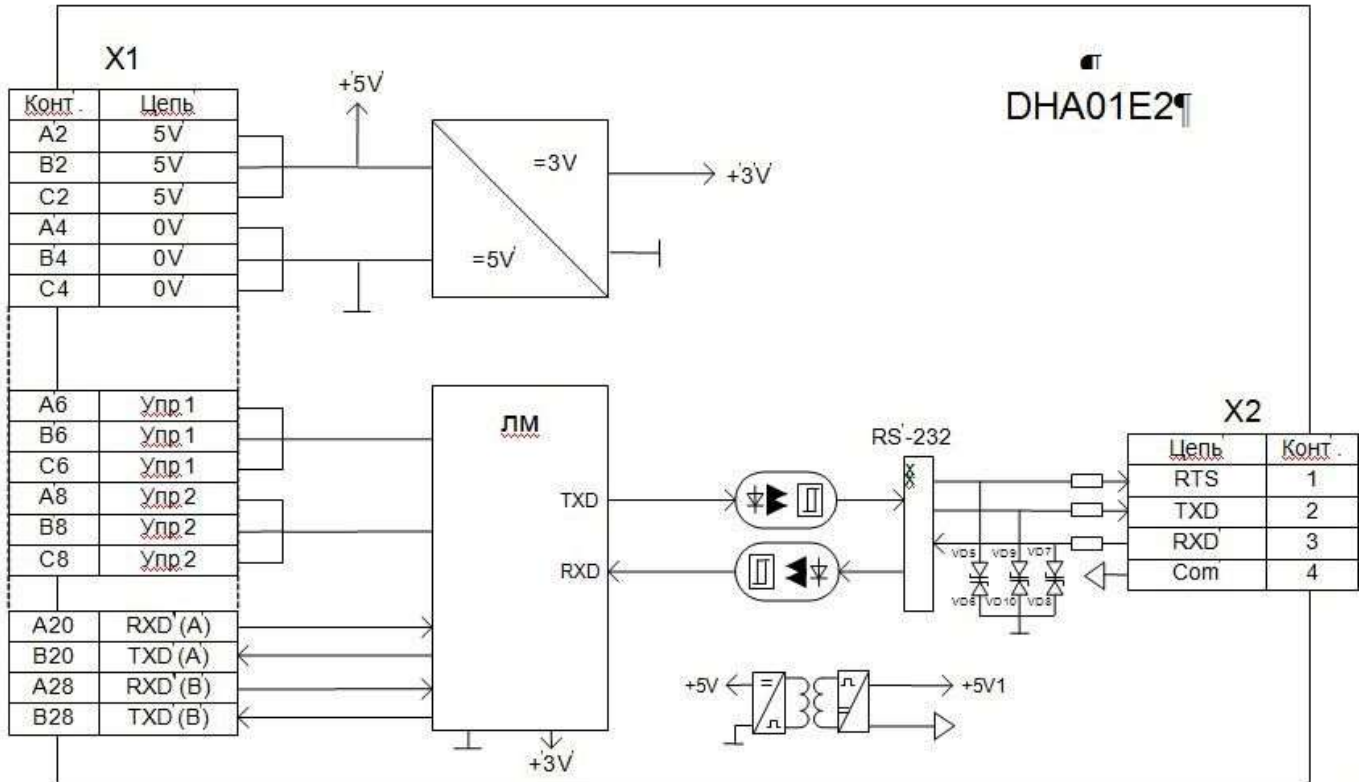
X1

| Конт | Цепь |
|---|---|
| A2 | 5V |
| B2 | 5V |
| C2 | 5V |
| A4 | 0V |
| B4 | 0V |
| C4 | 0V |
| A6 | Упр 1 |
| B6 | Упр 1 |
| C6 | Упр 1 |
| A8 | Упр 2 |
| B8 | Упр 2 |
| C8 | Упр 2 |
| A20 | RXD (A) |
| B20 | TXD (A) |
| A28 | RXD (B) |
| B28 | TXD (B) |

+5V

=3V

+3V

=5V

DHA01E2¶

ЛМ

TXD

RXD

+3V

RS-232

VD5 VD9 VD7

VD6 VD10 VD8

X2

| Цепь | Конт |
|---|---|
| RTS | 1 |
| TXD | 2 |
| RXD | 3 |
| Com | 4 |

+5V

+5V1